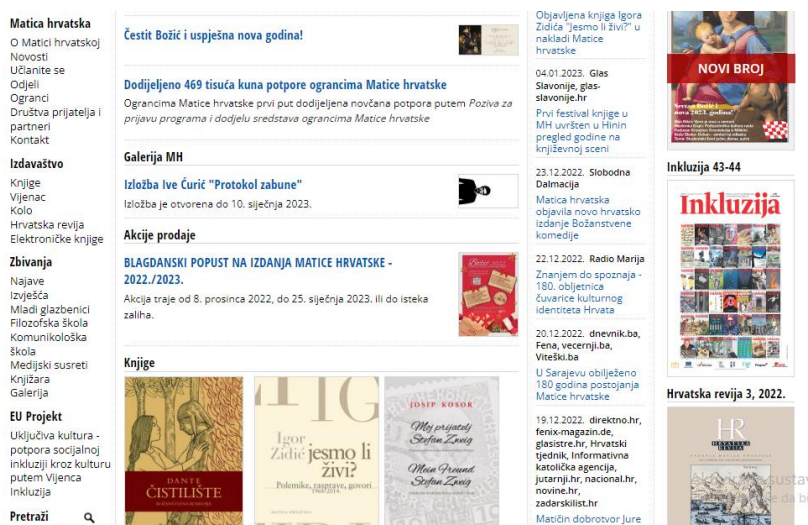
Matica hrvatska
O Matici hrvatskoj
Novosti
Učlanite se
Odjeli
Ogranci
Društva prijatelja i partneri
Kontakt

Izdavaštvo
Knjige
Vijenac
Kolo
Hrvatska revija
Elektroničke knjige

Zbivanja
Najave
Izvješća
Mladi glazbenici
Filozofska škola
Komunikološka škola
Medijski susreti
Knjižara
Galerija

EU Projekt
Uključiva kultura - potpora socijalnoj inkluziji kroz kulturu putem Vijenca
Inkluzija

Pretraži

Čestit Božić i uspješna nova godina!

Dodijeljeno 469 tisuća kuna potpore ograncima Matice hrvatske
Ograncima Matice hrvatske prvi put dodijeljena novčana potpora putem Poziva za prijavu programa i dodjelu sredstava ograncima Matice hrvatske

Galerija MH
Izložba Ive Ćurić "Protokol zabune"
Izložba je otvorena do 10. siječnja 2023.

Akcije prodaje
BLAGDANSKI POPUST NA IZDANJA MATICE HRVATSKE - 2022./2023.
Akcija traje od 8. prosinca 2022, do 25. siječnja 2023. ili do isteka zaliha.

Knjige
DANTE ČISTILIŠTE
Igor Zidić Jesmo li živi? Polemike, rasprave, govori
JOSIP KOSOR Moj prijatelj Stefan Zweig Mein Freund Stefan Zweig

Objavljena knjiga Igora Zidića "Jesmo li živi?" u nakladi Matice hrvatske

04.01.2023. Glas Slavonije, glas-slavonije.hr
Prvi festival knjige u MH uvršten u Hinin pregled godine na književnoj sceni

23.12.2022. Slobodna Dalmacija
Matica hrvatska objavila novo hrvatsko izdanje Božanstvene komedije

22.12.2022. Radio Marija
Znanjem do spoznaja - 180. obljetnica čuvarice kulturnog identiteta Hrvata

20.12.2022. dnevnik.ba, Fena, vecernji.ba, Viteški.ba
U Sarajevu obilježeno 180 godina postojanja Matice hrvatske

19.12.2022. direktno.hr, fenix-magazin.de, glasistre.hr, Hrvatski tjednik, Informativna katolička agencija, jutarnji.hr, nacional.hr, novine.hr, zadarskilist.hr
Matičin dobrotvor Jure

NOVI BROJ
Inkluzija 43-44
Inkluzija
Hrvatska revija 3, 2022.
HR HRVATSKA REVIJA